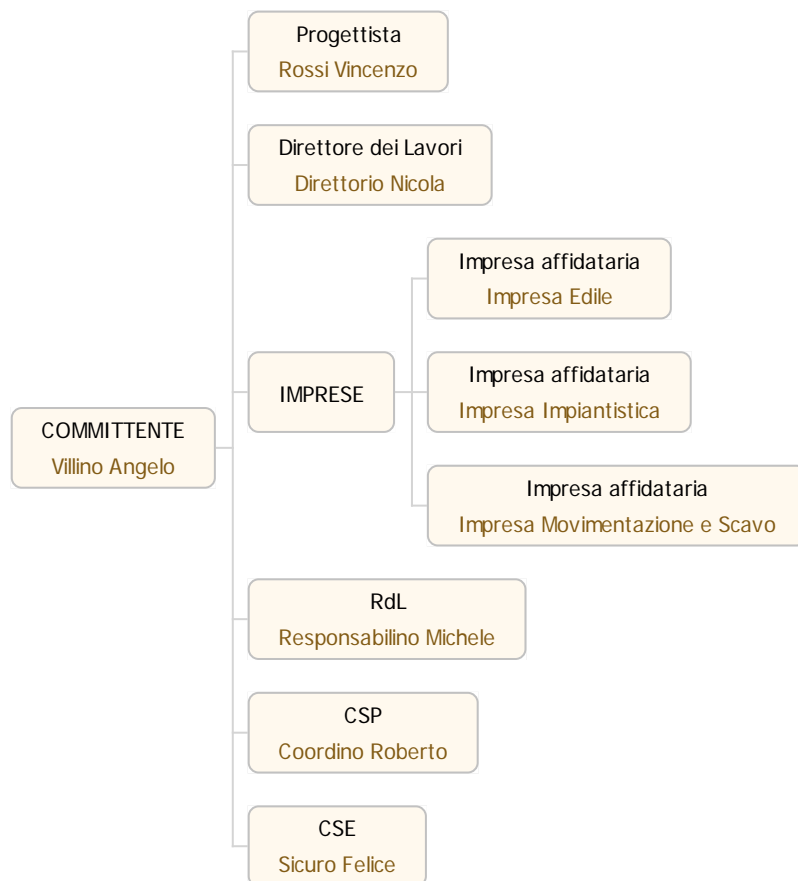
COMMITTENTE
Villino Angelo

Progettista
Rossi Vincenzo

Direttore dei Lavori
Direttorio Nicola

IMPRESE

Impresa affidataria
Impresa Edile

Impresa affidataria
Impresa Impiantistica

Impresa affidataria
Impresa Movimentazione e Scavo

RdL
Responsabilino Michele

CSP
Coordino Roberto

CSE
Sicuro Felice